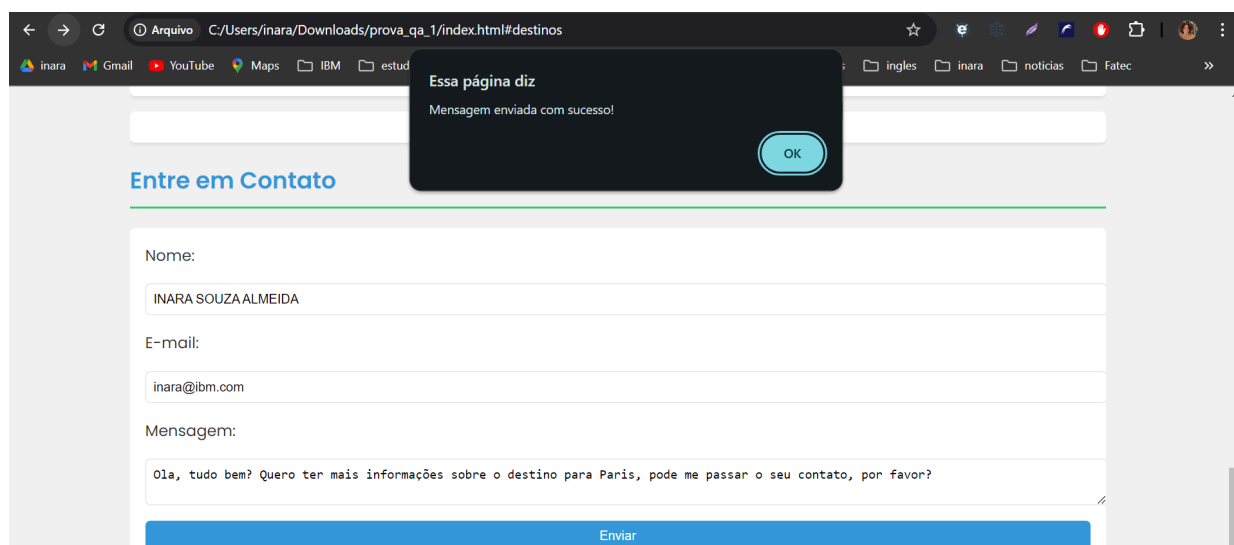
Arquivo C:/Users/inara/Downloads/prova_qa_1/index.html#destinos

inara Gmail YouTube Maps IBM estud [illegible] ingles inara noticias Fatec »

Essa página diz

Mensagem enviada com sucesso!

OK

Entre em Contato

Nome:

INARA SOUZA ALMEIDA

E-mail:

inara@ibm.com

Mensagem:

Ola, tudo bem? Quero ter mais informações sobre o destino para Paris, pode me passar o seu contato, por favor?

Enviar